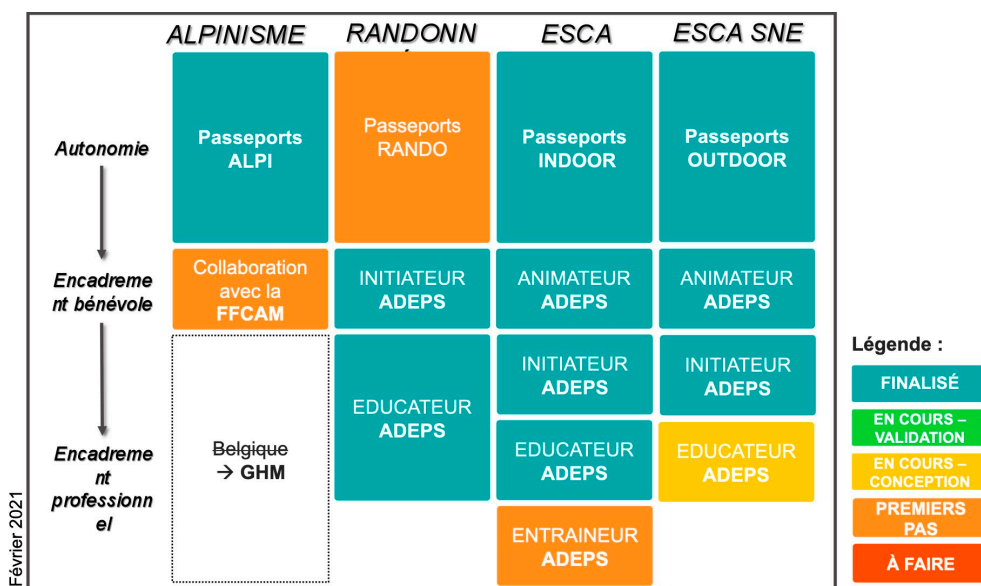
| | ALPINISME | RANDONN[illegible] | ESCA | ESCA SNE |
|---|---|---|---|---|
| Autonomie | Passeports ALPI | Passeports RANDO | Passeports INDOOR | Passeports OUTDOOR |
| Encadrement bénévole | Collaboration avec la FFCAM | INITIATEUR ADEPS | ANIMATEUR ADEPS | ANIMATEUR ADEPS |
| Encadrement professionnel | ~~Belgique~~ → GHM | EDUCATEUR ADEPS | INITIATEUR ADEPS | INITIATEUR ADEPS |
| | | | EDUCATEUR ADEPS | EDUCATEUR ADEPS |
| | | | ENTRAINEUR ADEPS | |

Légende :
FINALISÉ
EN COURS – VALIDATION
EN COURS – CONCEPTION
PREMIERS PAS
À FAIRE

Février 2021